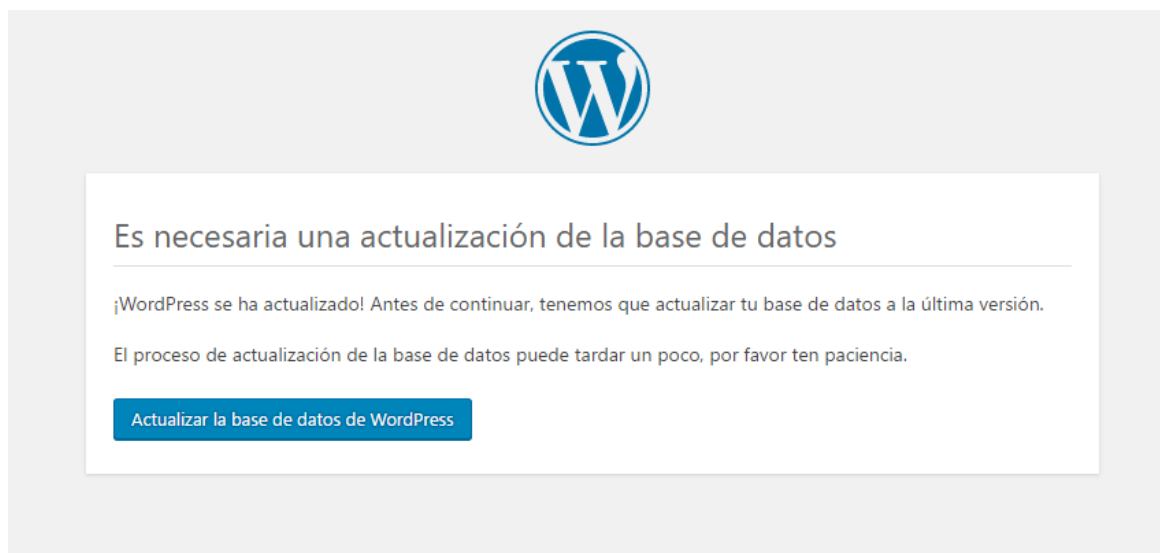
Es necesaria una actualización de la base de datos

¡WordPress se ha actualizado! Antes de continuar, tenemos que actualizar tu base de datos a la última versión.

El proceso de actualización de la base de datos puede tardar un poco, por favor ten paciencia.

Actualizar la base de datos de WordPress